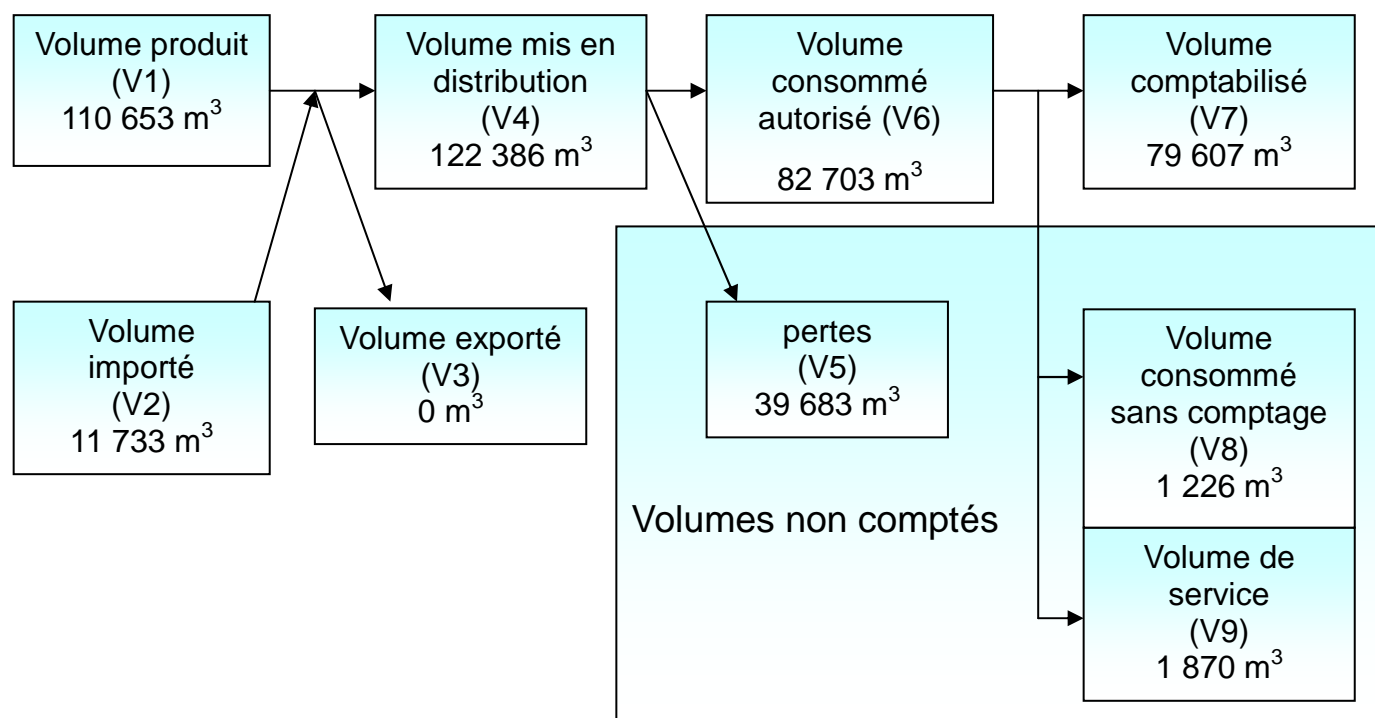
Volume produit (V1) 110 653 $m^3$

Volume mis en distribution (V4) 122 386 $m^3$

Volume consommé autorisé (V6) 82 703 $m^3$

Volume comptabilisé (V7) 79 607 $m^3$

Volume importé (V2) 11 733 $m^3$

Volume exporté (V3) 0 $m^3$

pertes (V5) 39 683 $m^3$

Volume consommé sans comptage (V8) 1 226 $m^3$

Volumes non comptés

Volume de service (V9) 1 870 $m^3$